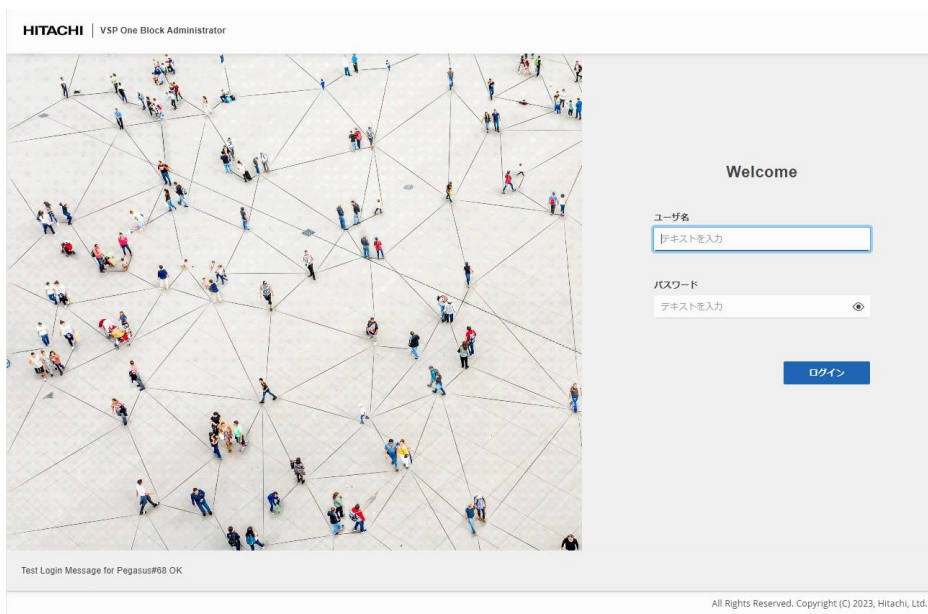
HITACHI | VSP One Block Administrator

Welcome

ユーザ名

テキストを入力

パスワード

テキストを入力

ログイン

Test Login Message for Pegasus#68 OK

All Rights Reserved. Copyright (C) 2023, Hitachi, Ltd.